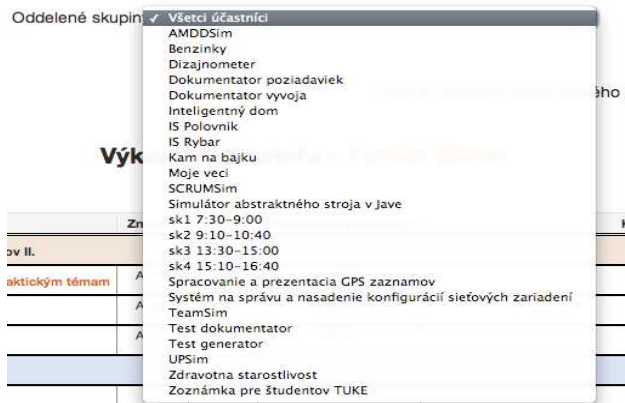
Oddelené skupin ✓ Všetci účastníci

AMDDSim
Benzinky
Dizajnometer
Dokumentator poziadaviek
Dokumentator vyvoja
Inteligentný dom
IS Polovnik
IS Rybar
Kam na bajku
Moje veci
SCRUMSim
Simulátor abstraktného stroja v Jave
sk1 7:30-9:00
sk2 9:10-10:40
sk3 13:30-15:00
sk4 15:10-16:40
Spracovanie a prezentacia GPS zaznamov
Systém na správu a nasadenie konfigurácií sieťových zariadení
TeamSim
Test dokumentator
Test generator
UPSim
Zdravotna starostlivost
Zoznámka pre študentov TUKE

ého

Výk

Zn

ov II.

aktickým témam

A

A

A